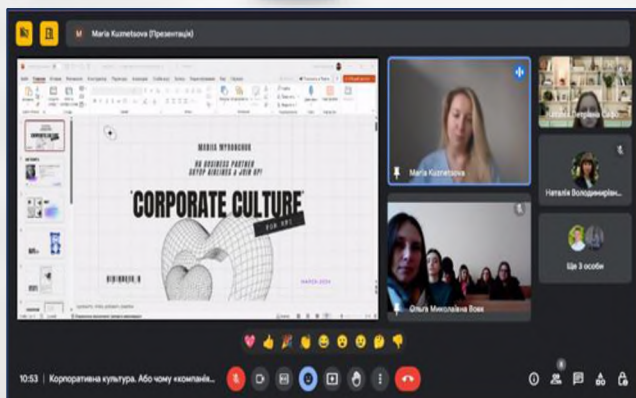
Maria Kuznetsova (Презентація)

MARIA WYROBCHUK
HR BUSINESS PARTNER
SKYUP AIRLINES & JOIN UP!

"CORPORATE CULTURE"
FOR HR!

MARCH 2024

Maria Kuznetsova

Наталія Петрівна Сафо

Наталія Володимирівн...

Ще 3 особи

Ольга Миколаївна Вовк

10:53 | Корпоративна культура. Або чому «компанія...